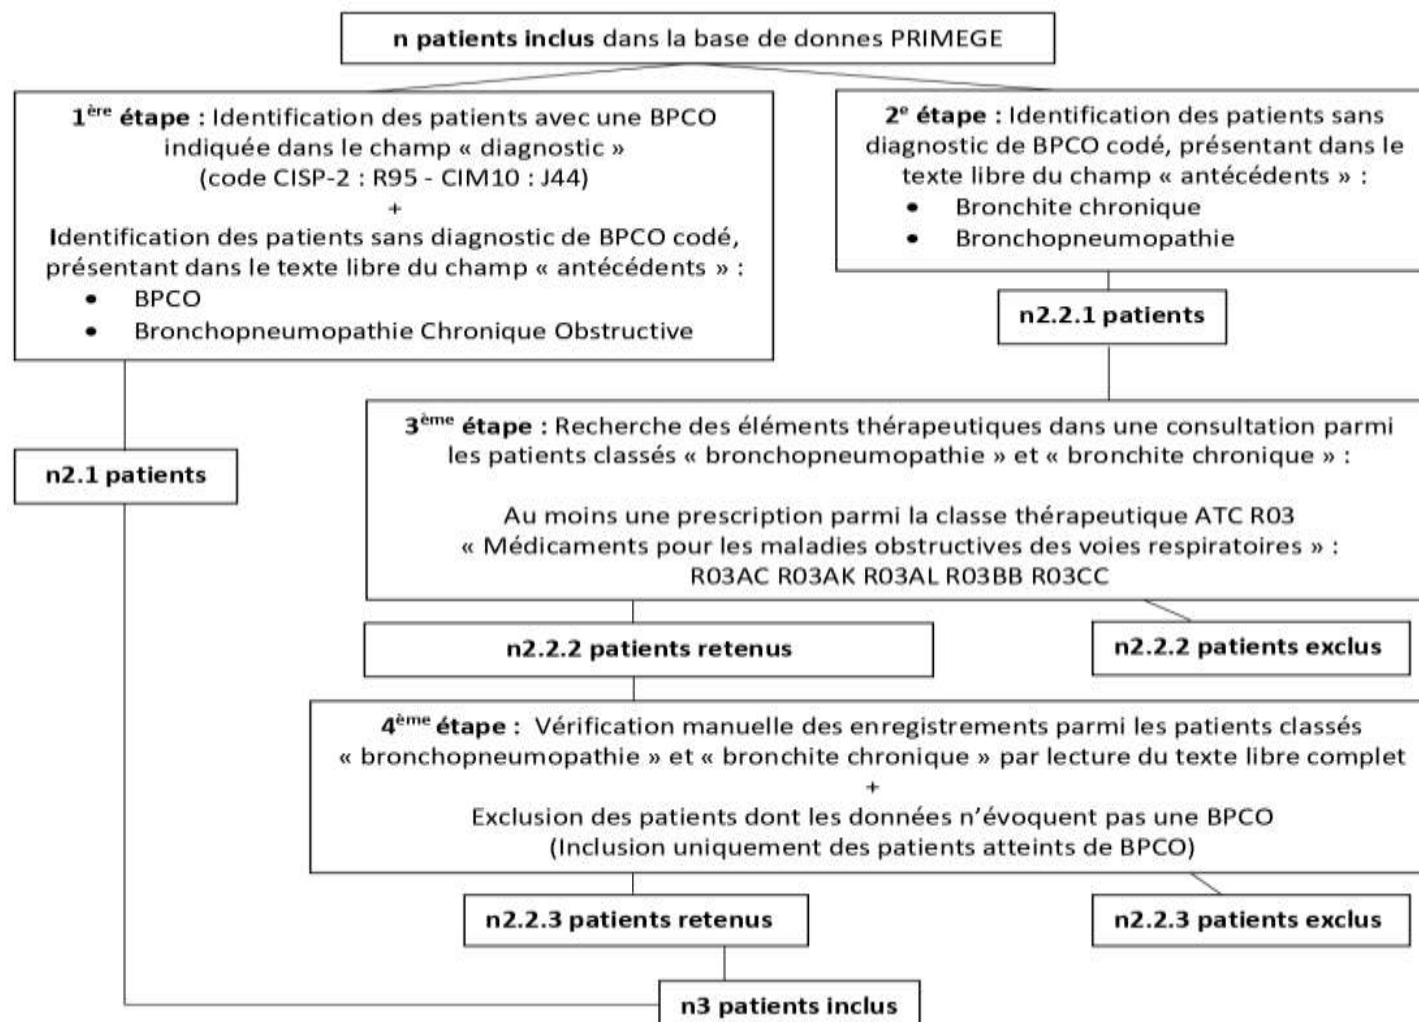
**n patients inclus** dans la base de donnes PRIMEGE

**1$^{ère}$ étape :** Identification des patients avec une BPCO indiquée dans le champ « diagnostic » (code CISP-2 : R95 - CIM10 : J44)
+
Identification des patients sans diagnostic de BPCO codé, présentant dans le texte libre du champ « antécédents » :
- BPCO
- Bronchopneumopathie Chronique Obstructive

**2$^{e}$ étape :** Identification des patients sans diagnostic de BPCO codé, présentant dans le texte libre du champ « antécédents » :
- Bronchite chronique
- Bronchopneumopathie

**n2.2.1 patients**

**n2.1 patients**

**3$^{ème}$ étape :** Recherche des éléments thérapeutiques dans une consultation parmi les patients classés « bronchopneumopathie » et « bronchite chronique » :

Au moins une prescription parmi la classe thérapeutique ATC R03 « Médicaments pour les maladies obstructives des voies respiratoires » : R03AC R03AK R03AL R03BB R03CC

**n2.2.2 patients retenus**

**n2.2.2 patients exclus**

**4$^{ème}$ étape :** Vérification manuelle des enregistrements parmi les patients classés « bronchopneumopathie » et « bronchite chronique » par lecture du texte libre complet
+
Exclusion des patients dont les données n'évoquent pas une BPCO (Inclusion uniquement des patients atteints de BPCO)

**n2.2.3 patients retenus**

**n2.2.3 patients exclus**

**n3 patients inclus**